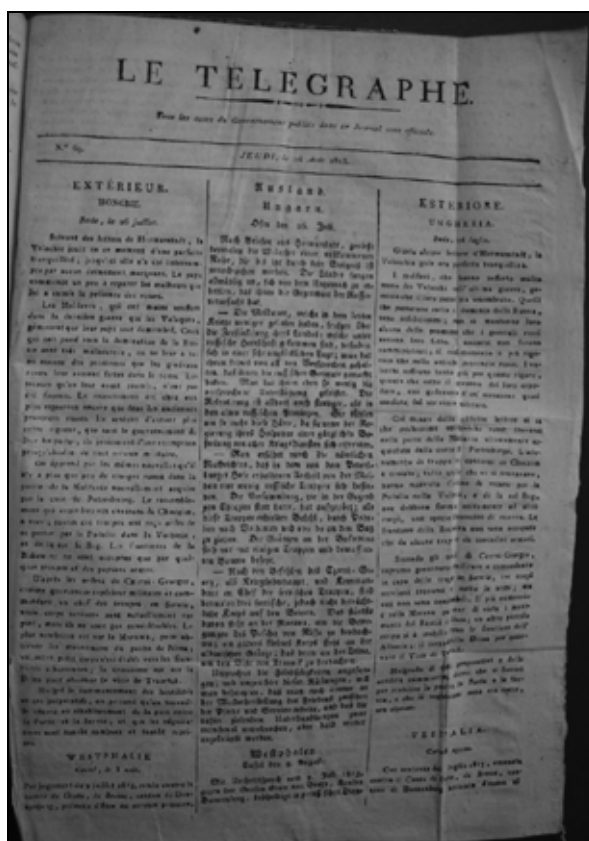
LE TELEGRAPHE

Tous les actes du Gouvernement publiés dans ce Journal sont officiels.

N° 69. JEUDI, le 26 Août 1813.

EXTÉRIEUR.
HONGRIE.
Bude, le 26 juillet.

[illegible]

WESTPHALIE
Cassel, le 8 août.

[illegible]

Russland.
Ungarn.
Ofen den 26. Juli.

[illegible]

Westphalen
Cassel den 8. August.

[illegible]

ESTERIORE.
UNGHERIA.
Buda, 26 luglio.

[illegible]

VESTFALIA
Cassel, agosto.

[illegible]